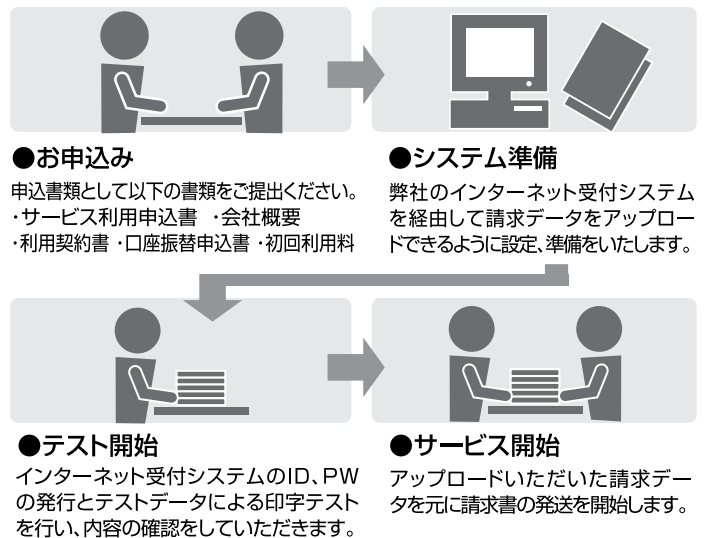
●お申込み
申込書類として以下の書類をご提出ください。
・サービス利用申込書　・会社概要
・利用契約書 ・口座振替申込書 ・初回利用料

●システム準備
弊社のインターネット受付システムを経由して請求データをアップロードできるように設定、準備をいたします。

●テスト開始
インターネット受付システムのID、PWの発行とテストデータによる印字テストを行い、内容の確認をしていただきます。

●サービス開始
アップロードいただいた請求データを元に請求書の発送を開始します。